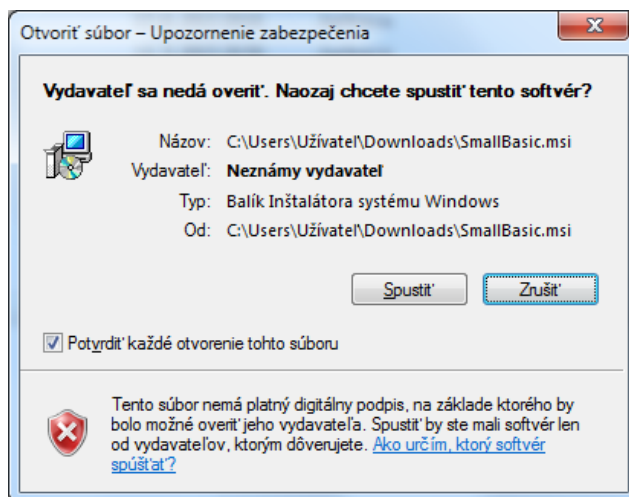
Otvoriť súbor – Upozornenie zabezpečenia

Vydavateľ sa nedá overiť. Naozaj chcete spustiť tento softvér?

Názov: C:\Users\Užívateľ\Downloads\SmallBasic.msi
Vydavateľ: Neznámy vydavateľ
Typ: Balík Inštalátora systému Windows
Od: C:\Users\Užívateľ\Downloads\SmallBasic.msi

Spustiť
Zrušiť

Potvrdiť každé otvorenie tohto súboru

Tento súbor nemá platný digitálny podpis, na základe ktorého by bolo možné overiť jeho vydavateľa. Spustiť by ste mali softvér len od vydavateľov, ktorým dôverujete. Ako určím, ktorý softvér spúšťať?